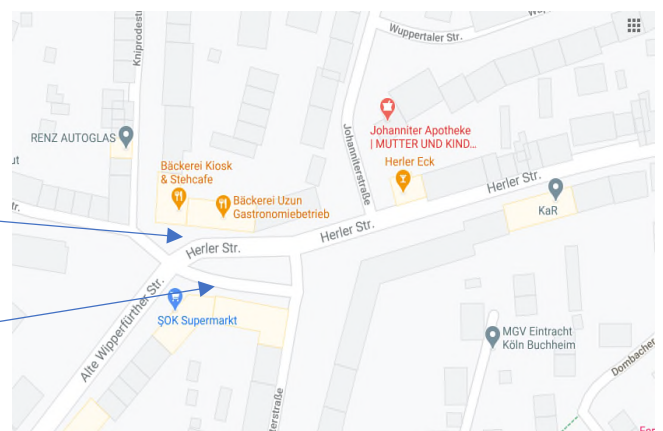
Kniprodestr.
Wuppertaler Str.
RENZ AUTOGLAS
ut
Johanniter Apotheke | MUTTER UND KIND...
Johanniterstraße
Herler Eck
Bäckerei Kiosk & Stehcafe
Bäckerei Uzun Gastronomiebetrieb
Herler Str.
KaR
Herler Str.
Herler Str.
Alte Wipperfürther Str.
ŞOK Supermarkt
MGV Eintracht Köln Buchheim
erstraße
Dombacher
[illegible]